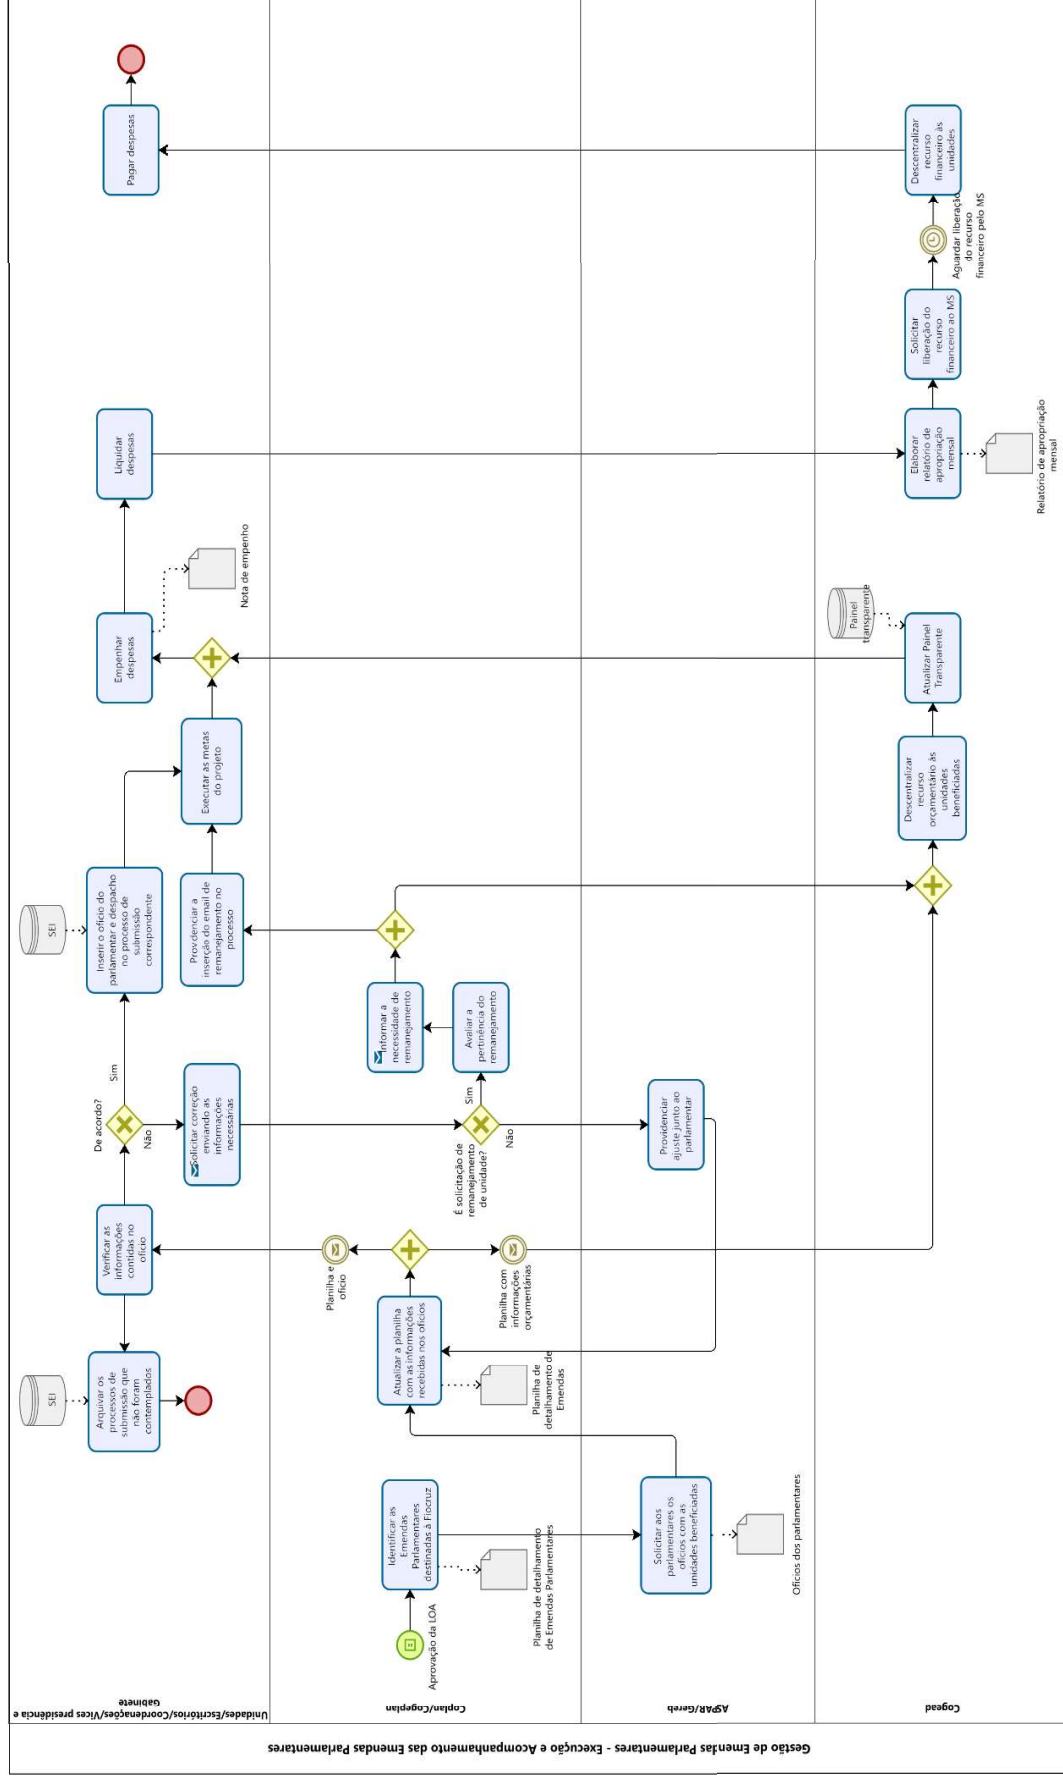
Gestão de Emendas Parlamentares - Execução e Acompanhamento das Emendas Parlamentares

Unidades/Escritórios/Coordenações/Vices presidência e Gabinete

Coplan/Cogeplan

ASPAR/Gereb

Cogead

Aprovação da LOA

Identificar as Emendas Parlamentares destinadas à Fiocruz

Planilha de detalhamento de Emendas Parlamentares

Solicitar aos parlamentares os ofícios com as unidades beneficiadas

Ofícios dos parlamentares

Atualizar a planilha com as informações recebidas nos ofícios

Planilha de detalhamento de Emendas

Planilha e ofício

Planilha com informações orçamentárias

Verificar as informações contidas no ofício

Arquivar os processos de submissão que não foram contemplados

SEI

De acordo?

Sim

Não

Solicitar correção enviando as informações necessárias

É solicitação de remanejamento de unidade?

Sim

Não

Providenciar ajuste junto ao parlamentar

Avaliar a pertinência do remanejamento

Informar a necessidade de remanejamento

Inserir o ofício do parlamentar e despacho no processo de submissão correspondente

SEI

Providenciar a inserção do email de remanejamento no processo

Executar as metas do projeto

Descentralizar recurso orçamentário às unidades beneficiadas

Atualizar Painel Transparente

Painel transparente

Empenhar despesas

Nota de empenho

Liquidar despesas

Elaborar relatório de apropriação mensal

Relatório de apropriação mensal

Solicitar liberação do recurso financeiro ao MS

Aguardar liberação do recurso financeiro pelo MS

Descentralizar recurso financeiro às unidades

Pagar despesas